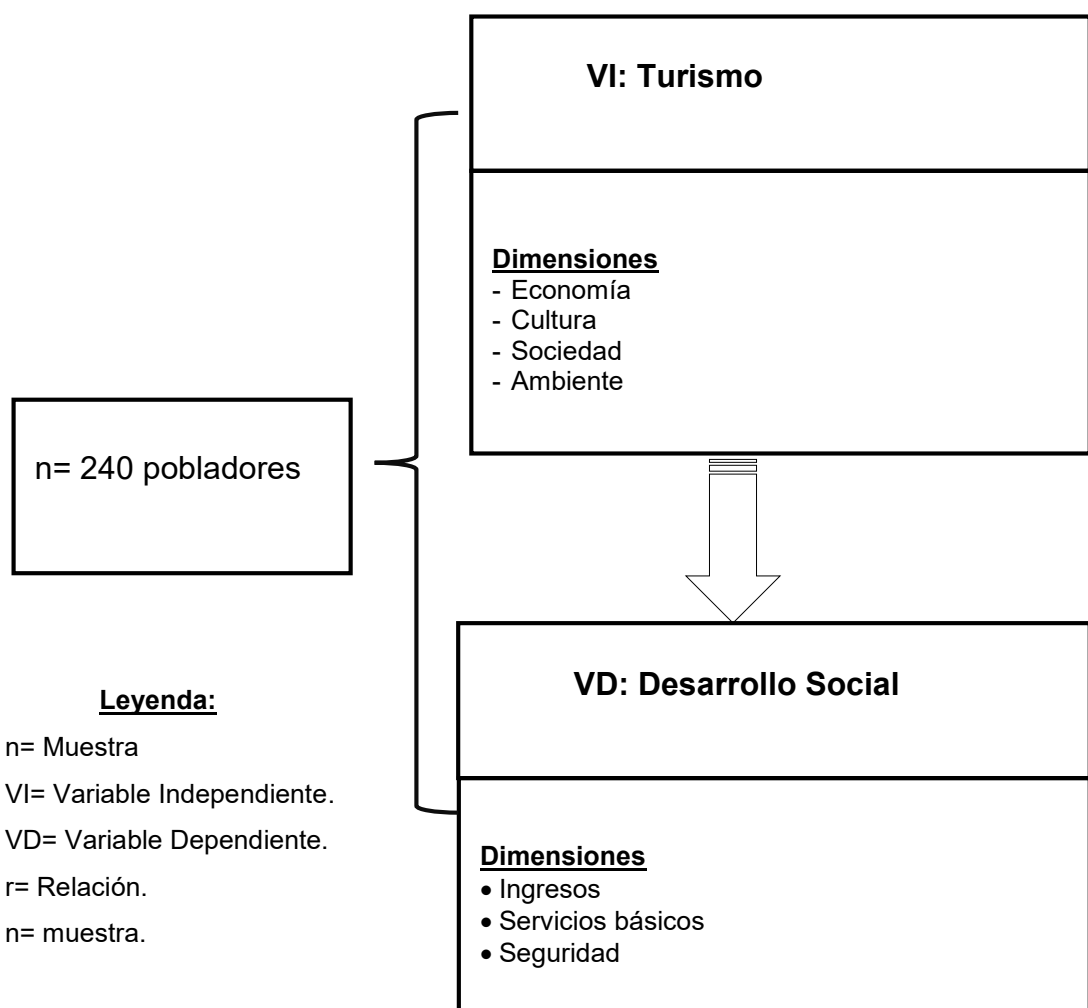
VI: Turismo

Dimensiones
- Economía
- Cultura
- Sociedad
- Ambiente

n= 240 pobladores

VD: Desarrollo Social

Dimensiones
• Ingresos
• Servicios básicos
• Seguridad

Leyenda:
n= Muestra
VI= Variable Independiente.
VD= Variable Dependiente.
r= Relación.
n= muestra.